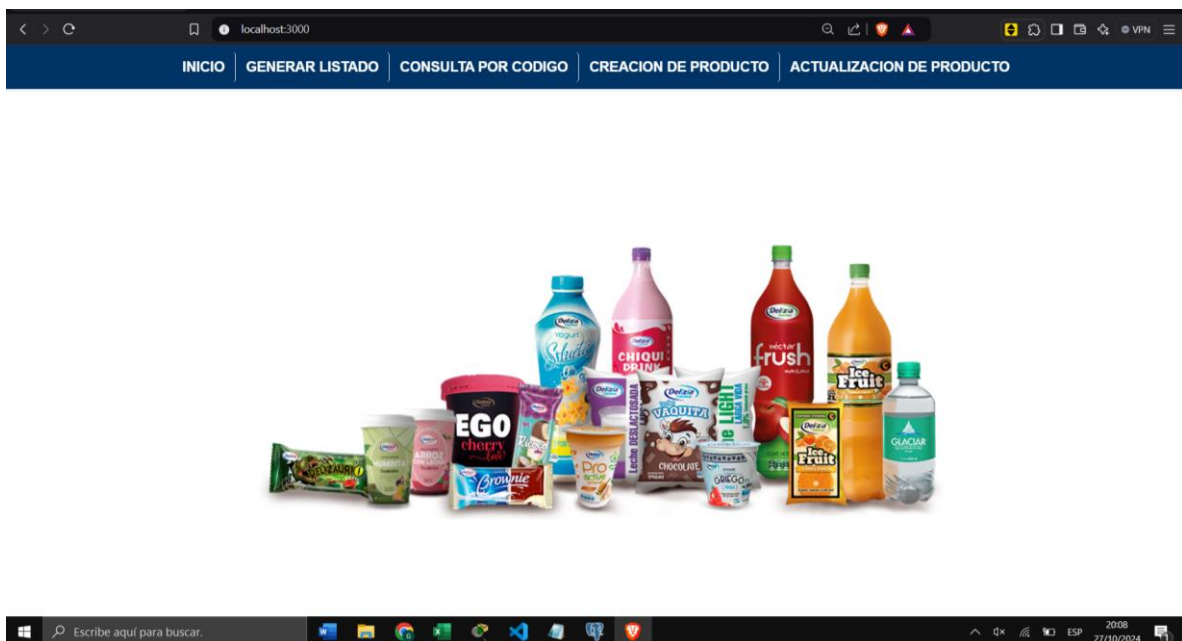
localhost:3000

VPN

INICIO | GENERAR LISTADO | CONSULTA POR CODIGO | CREACION DE PRODUCTO | ACTUALIZACION DE PRODUCTO

Delizia
Yogurt
Delizia
CHIQUI DRINK
Delizia
néctar
frush
Ice Fruit
GLACIAR
EGO
cherry
Brownie
Leche DESLACTOSADA
Delizia
VAQUITA
CHOCOLATE
LIGHT
LARGA VIDA
Pro
GRIEGO
Delizia
Ice Fruit
ARROZ
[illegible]

Escribe aquí para buscar.

ESP
20:08
27/10/2024